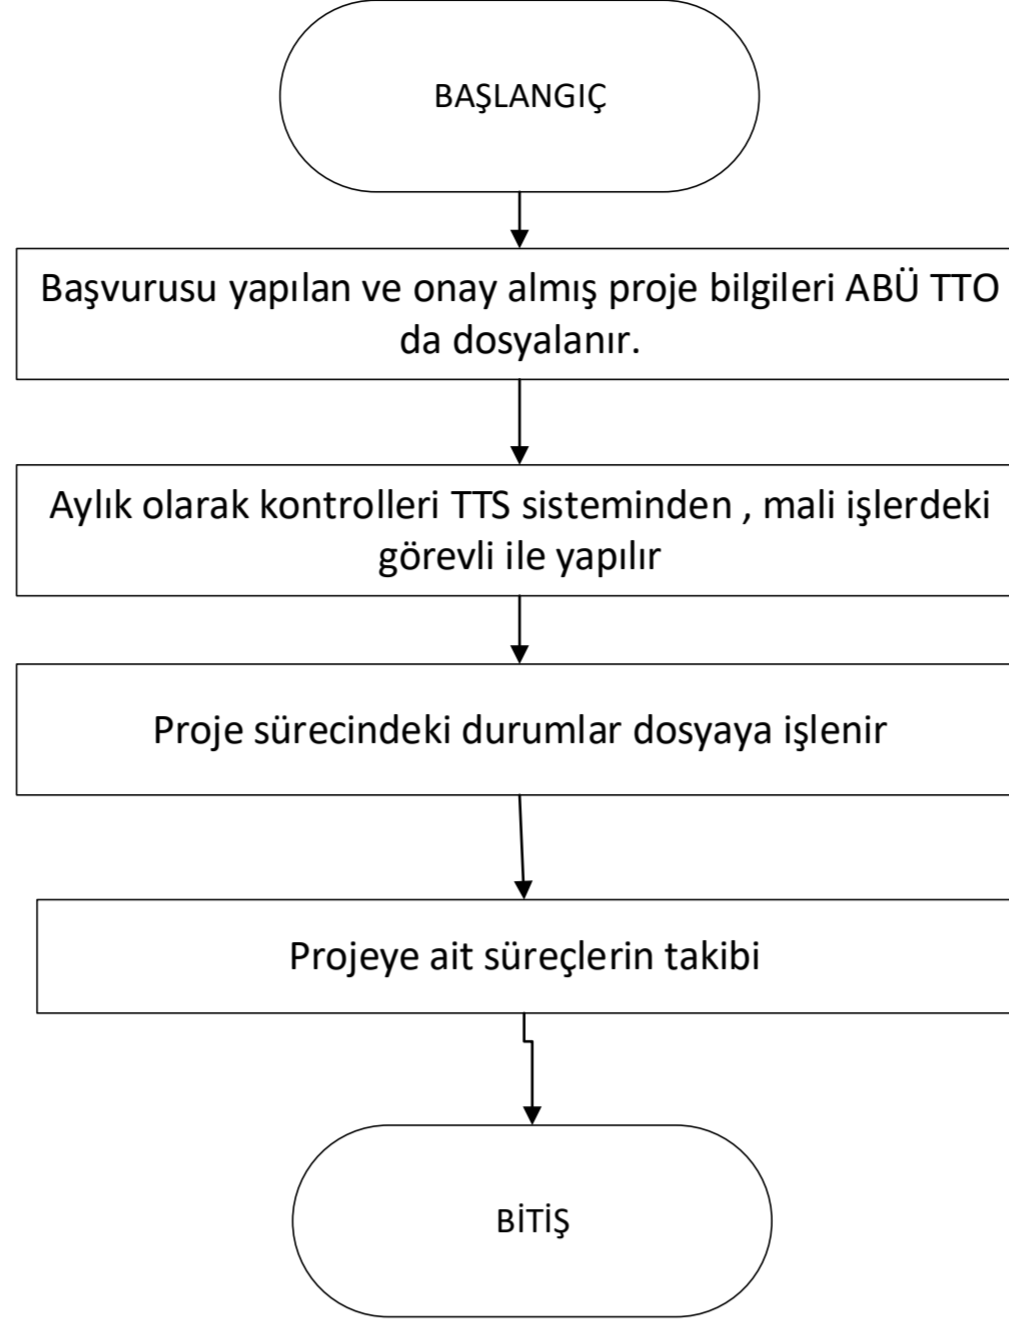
BAŞLANGIÇ

Başvurusu yapılan ve onay almış proje bilgileri ABÜ TTO da dosyalanır.

Aylık olarak kontrolleri TTS sisteminden , mali işlerdeki görevli ile yapılır

Proje sürecindeki durumlar dosyaya işlenir

Projeye ait süreçlerin takibi

BİTİŞ